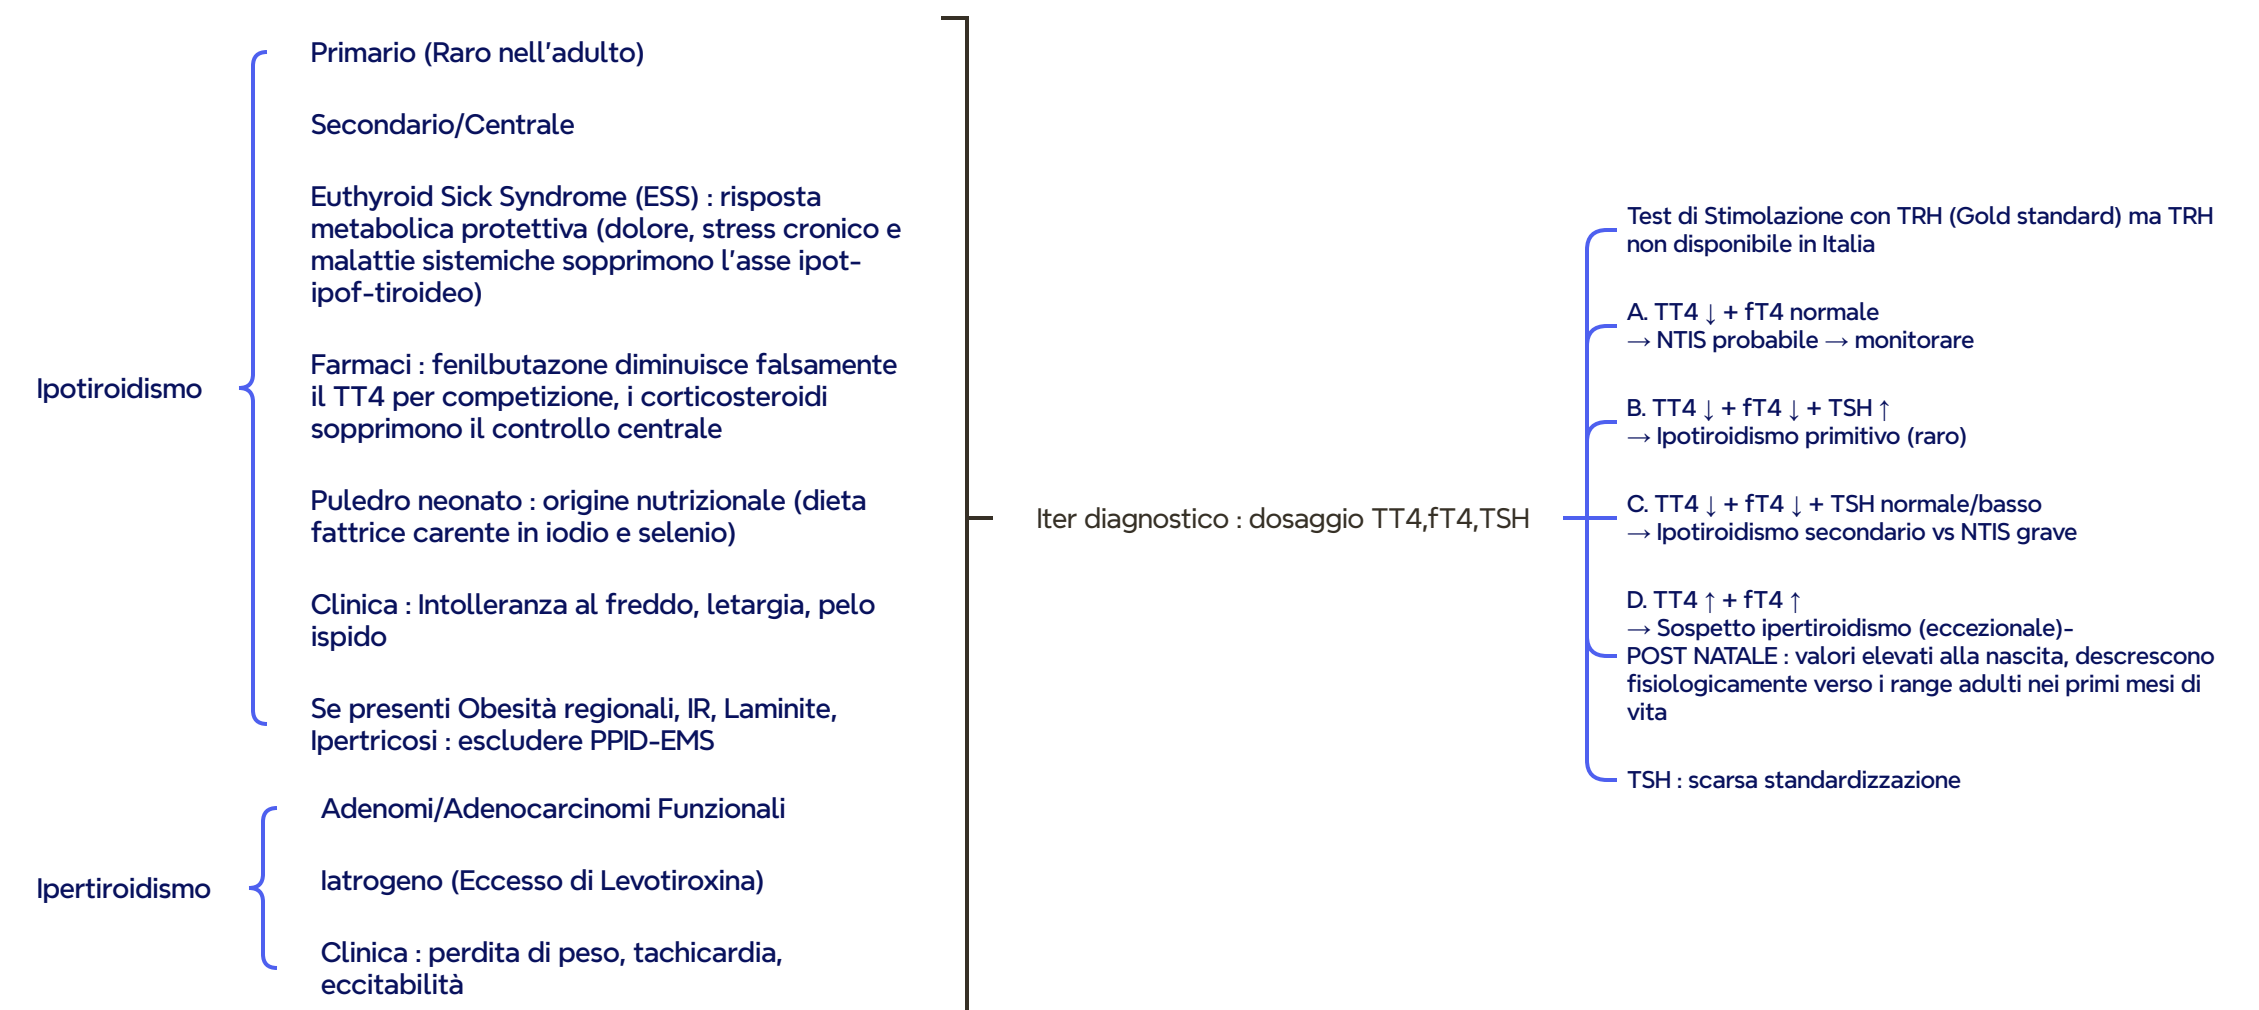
Ipotiroidismo

Primario (Raro nell'adulto)

Secondario/Centrale

Euthyroid Sick Syndrome (ESS) : risposta metabolica protettiva (dolore, stress cronico e malattie sistemiche sopprimono l'asse ipot-ipof-tiroideo)

Farmaci : fenilbutazone diminuisce falsamente il TT4 per competizione, i corticosteroidi sopprimono il controllo centrale

Puledro neonato : origine nutrizionale (dieta fattrice carente in iodio e selenio)

Clinica : Intolleranza al freddo, letargia, pelo ispido

Se presenti Obesità regionali, IR, Laminite, Ipertricosi : escludere PPID-EMS

Ipertiroidismo

Adenomi/Adenocarcinomi Funzionali

Iatrogeno (Eccesso di Levotiroxina)

Clinica : perdita di peso, tachicardia, eccitabilità

Iter diagnostico : dosaggio TT4,fT4,TSH

Test di Stimolazione con TRH (Gold standard) ma TRH non disponibile in Italia

A. TT4 ↓ + fT4 normale
→ NTIS probabile → monitorare

B. TT4 ↓ + fT4 ↓ + TSH ↑
→ Ipotiroidismo primitivo (raro)

C. TT4 ↓ + fT4 ↓ + TSH normale/basso
→ Ipotiroidismo secondario vs NTIS grave

D. TT4 ↑ + fT4 ↑
→ Sospetto ipertiroidismo (eccezionale)-
POST NATALE : valori elevati alla nascita, descrescono fisiologicamente verso i range adulti nei primi mesi di vita

TSH : scarsa standardizzazione